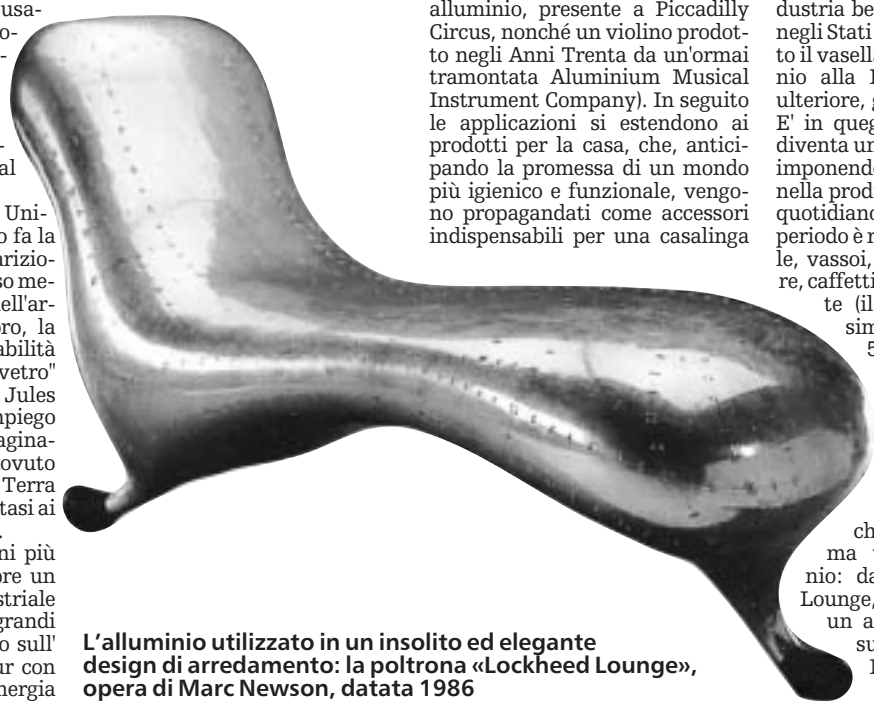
usa-
o-
-

-
al

Uni-
o fa la
arizio-
so me-
ell'ar-
ro, la
abilità
vetro"
Jules
piego
agina-
ovuto
Terra
tasi ai
.
ni più
ore un
striale
grandi
o sull'
ur con
nergia

alluminio, presente a Piccadilly Circus, nonché un violino prodotto negli Anni Trenta da un'ormai tramontata Aluminium Musical Instrument Company). In seguito le applicazioni si estendono ai prodotti per la casa, che, anticipando la promessa di un mondo più igienico e funzionale, vengono propagandati come accessori indispensabili per una casalinga

dustria be
negli Stati
to il vasell
nio alla
ulteriore, g
E' in queg
diventa un
imponendo
nella prod
quotidian
periodo è n
le, vassoi,
re, caffetti
te (il
sim
5

ch
ma
nio: da
Lounge,
un a
su
I

L'alluminio utilizzato in un insolito ed elegante design di arredamento: la poltrona «Lockheed Lounge», opera di Marc Newson, datata 1986